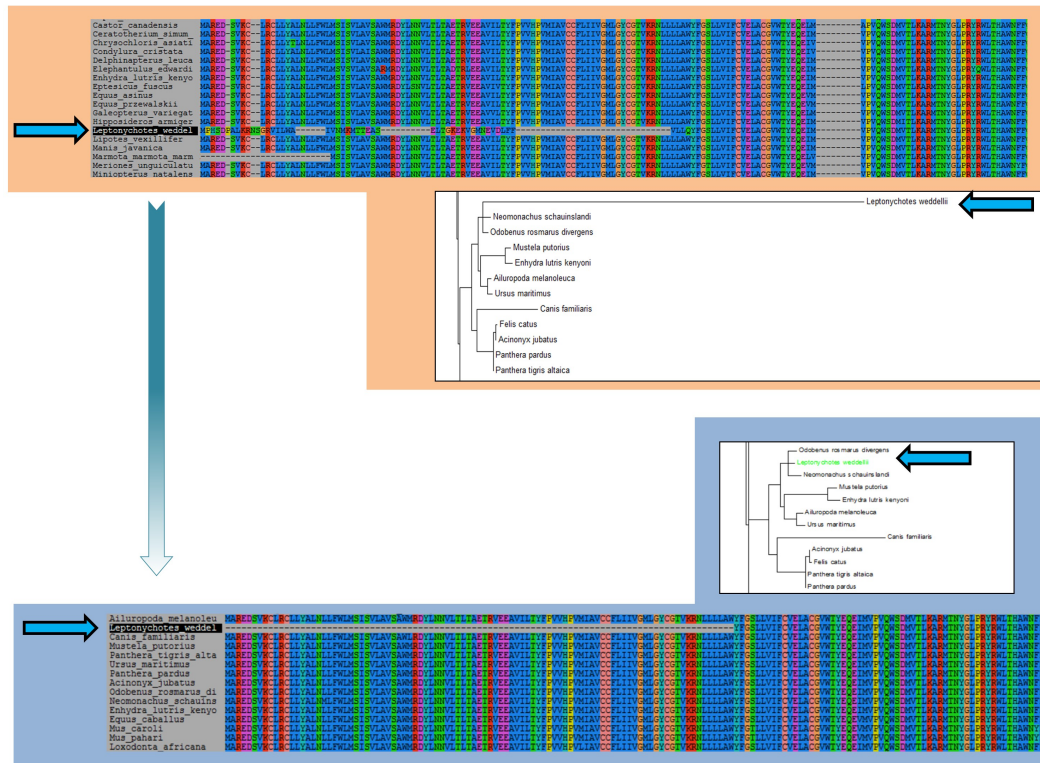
Castor_canadensis
Ceratotherium_simum_
Chrysochloris_asiati
Condylura_cristata
Delphinapterus_leuca
Elephantulus_edwardi
Enhydra_lutris_kenyo
Eptesicus_fuscus
Equus_asinus
Equus_przewalskii
Galeopterus_variegat
Hipposideros_armiger
Leptonychotes_weddel
Lipotes_vexillifer
Manis_javanica
Marmota_marmota_marm
Meriones_unguiculatu
Miniopterus_natalens

MARED-SVKC--LRCLLYALNLLFWLMSISVLAVSAWMRDYLNNVLTLTAETRVEEAVILTYFPVVHPVMIAVCCFLIIVGMLGYCGTVKRNLLLLAWYFGSLLVIFCVELACGVWTYEQEIM--------VPVQWSDMVTLKARMTNYGLPRYRWLTHAWNFF

Leptonychotes weddellii
Neomonachus schauinslandi
Odobenus rosmarus divergens
Mustela putorius
Enhydra lutris kenyoni
Ailuropoda melanoleuca
Ursus maritimus
Canis familiaris
Felis catus
Acinonyx jubatus
Panthera pardus
Panthera tigris altaica

Odobenus rosmarus divergens
Leptonychotes weddellii
Neomonachus schauinslandi
Mustela putorius
Enhydra lutris kenyoni
Ailuropoda melanoleuca
Ursus maritimus
Canis familiaris
Acinonyx jubatus
Felis catus
Panthera tigris altaica
Panthera pardus

Ailuropoda_melanoleu
Leptonychotes_weddel
Canis_familiaris
Mustela_putorius
Panthera_tigris_alta
Ursus_maritimus
Panthera_pardus
Acinonyx_jubatus
Odobenus_rosmarus_di
Neomonachus_schauins
Enhydra_lutris_kenyo
Equus_caballus
Mus_caroli
Mus_pahari
Loxodonta_africana

MAREDSVKCLRCLLYALNLLFWLMSISVLAVSAWMRDYLNNVLTLTAETRVEEAVILTYFPVVHPVMIAVCCFLIIVGMLGYCGTVKRNLLLLAWYFGSLLVIFCVELACGVWTYEQEIMVPVQWSDMVTLKARMTNYGLPRYRWLTHAWNF